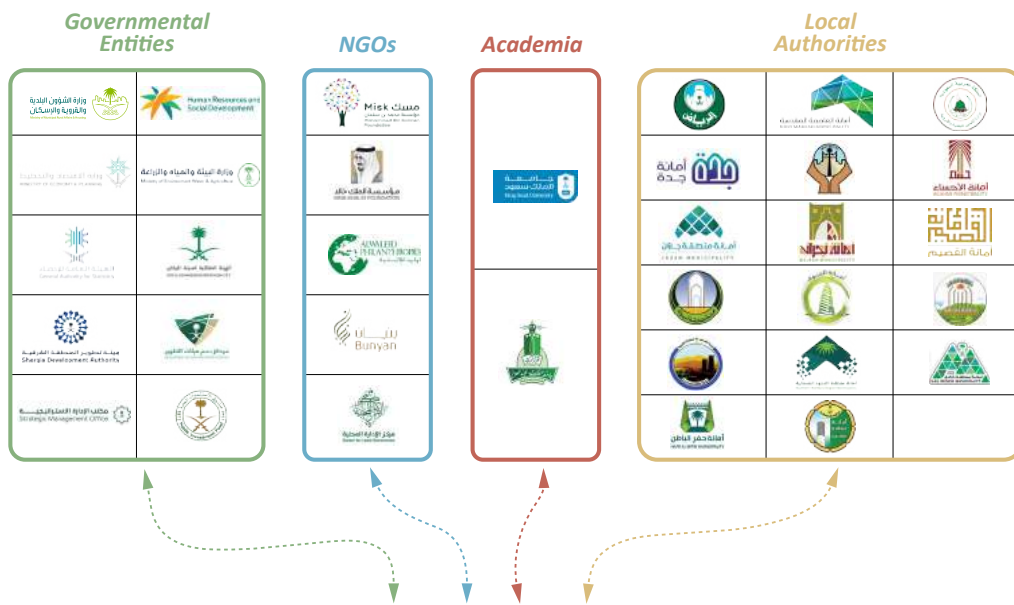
Governmental Entities

NGOs

Academia

Local Authorities

وزارة الشؤون البلدية والقروية والإسكان

Human Resources and Social Development

وزارة الاقتصاد والتخطيط
Ministry of Economy & Planning

وزارة البيئة والمياه والزراعة
Ministry of Environment Water & Agriculture

الهيئة العامة للسياحة
General Authority for Tourism

الهيئة الملكية لمدينة الرياض

هيئة تطوير المنطقة الشرقية
Sharqia Development Authority

مكتب الإدارة الاستراتيجية
Strategic Management Office

مسك
Misk

مؤسسة الملك خالد

ALWALEED PHILANTHROPIES

بنيان
Bunyan

مؤتمر الإدارة المحلية

جامعة الملك سعود
King Saud University

الرياض

أمانة العاصمة المقدسة

أمانة جدة

أمانة الأحساء

أمانة منطقة جازان
JAZAN MUNICIPALITY

أمانة نجران

أمانة القصيم

أمانة حفر الباطن